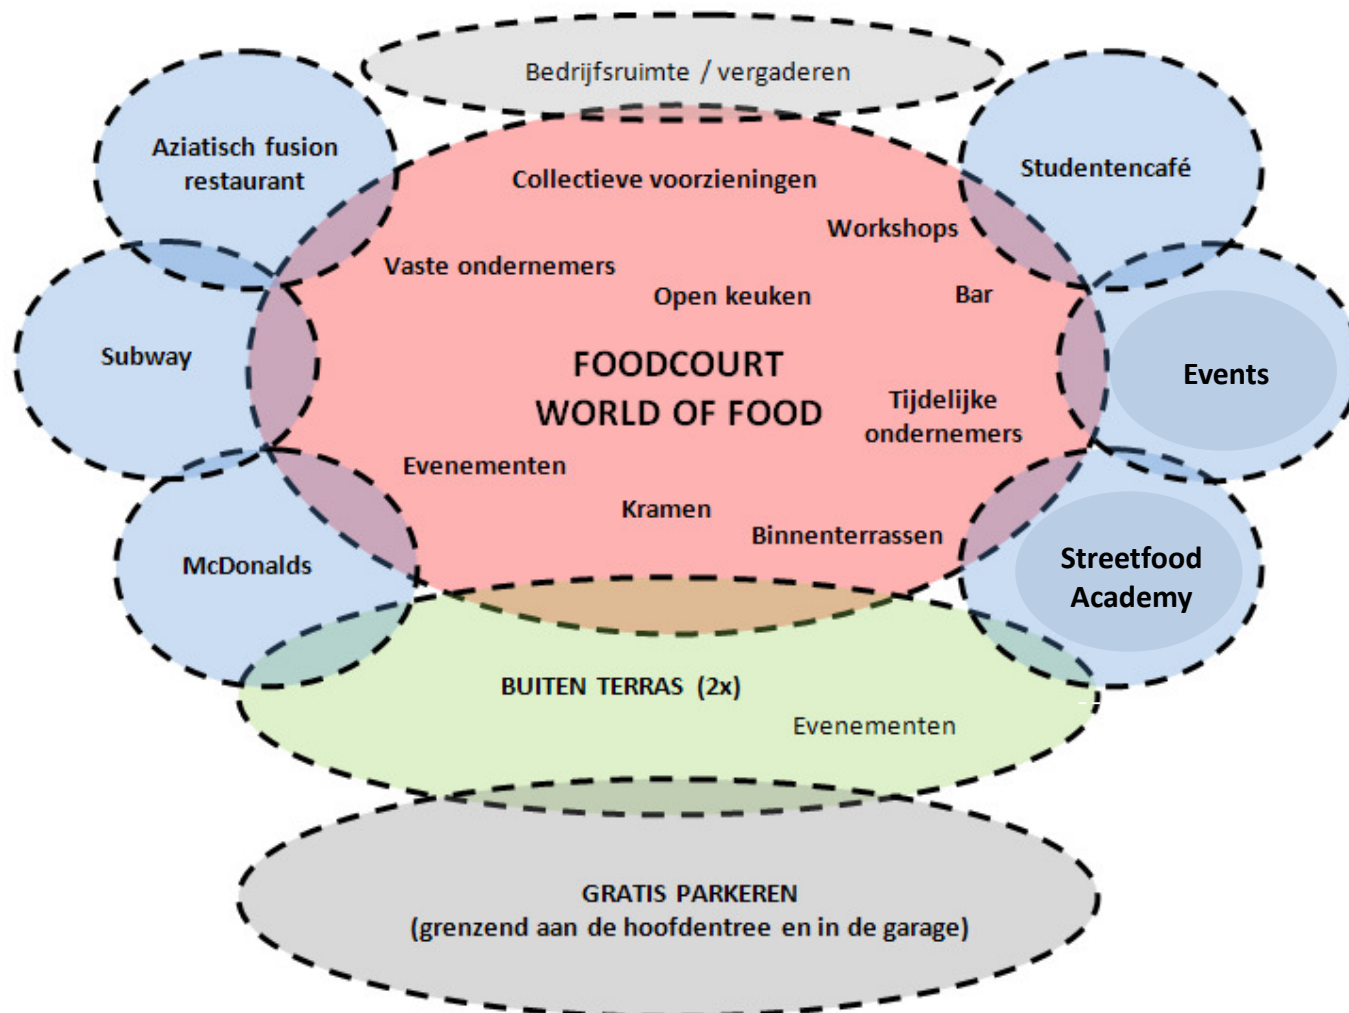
Bedrijfsruimte / vergaderen

Aziatisch fusion restaurant

Studentencafé

Collectieve voorzieningen

Workshops

Vaste ondernemers

Open keuken

Bar

Subway

FOODCOURT
WORLD OF FOOD

Tijdelijke ondernemers

Events

Evenementen

Kramen

Binnenterrassen

McDonalds

Streetfood Academy

BUITEN TERRAS (2x)

Evenementen

GRATIS PARKEREN
(grenzend aan de hoofdentree en in de garage)